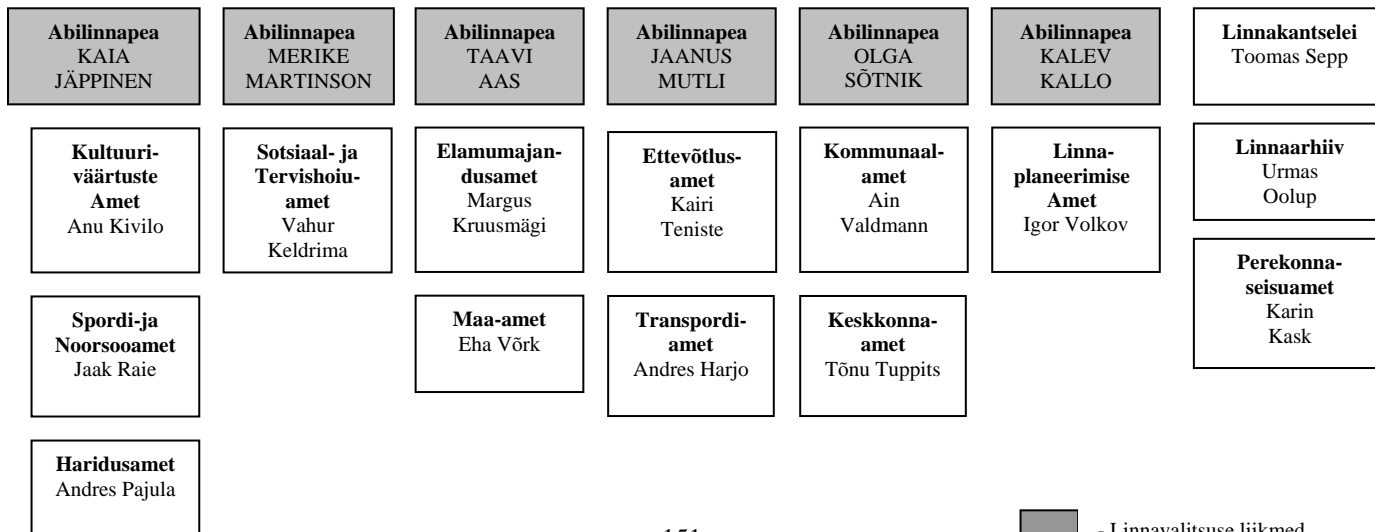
**Abilinnapea** KAIA JÄPPINEN

**Abilinnapea** MERIKE MARTINSON

**Abilinnapea** TAAVI AAS

**Abilinnapea** JAANUS MUTLI

**Abilinnapea** OLGA SÕTNIK

**Abilinnapea** KALEV KALLO

**Linnakantselei** Toomas Sepp

**Kultuuriväärtuste Amet** Anu Kivilo

**Sotsiaal- ja Tervishoiuamet** Vahur Keldrima

**Elamumajandusamet** Margus Kruusmägi

**Ettevõtlusamet** Kairi Teniste

**Kommunaalamet** Ain Valdmann

**Linnaplaneerimise Amet** Igor Volkov

**Linnaarhiiv** Urmas Oolup

**Perekonnaseisuamet** Karin Kask

**Spordi-ja Noorsooamet** Jaak Raie

**Maa-amet** Eha Võrk

**Transpordiamet** Andres Harjo

**Keskkonnaamet** Tõnu Tuppits

**Haridusamet** Andres Pajula

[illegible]

- Linnavalitsuse liikmed